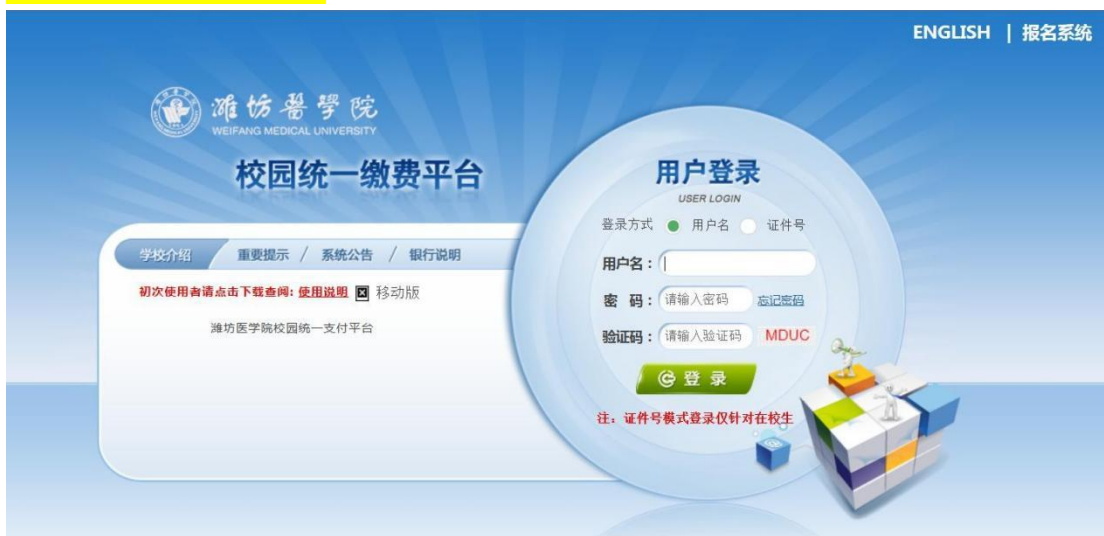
ENGLISH | 报名系统

潍坊医学院
WEIFANG MEDICAL UNIVERSITY

校园统一缴费平台

学校介绍 / 重要提示 / 系统公告 / 银行说明

初次使用者请点击下载查阅: 使用说明 移动版

潍坊医学院校园统一支付平台

用户登录
USER LOGIN

登录方式 用户名 证件号

用户名：

密 码： 请输入密码 忘记密码

验证码： 请输入验证码 MDUC

登 录

注：证件号模式登录仅针对在校生